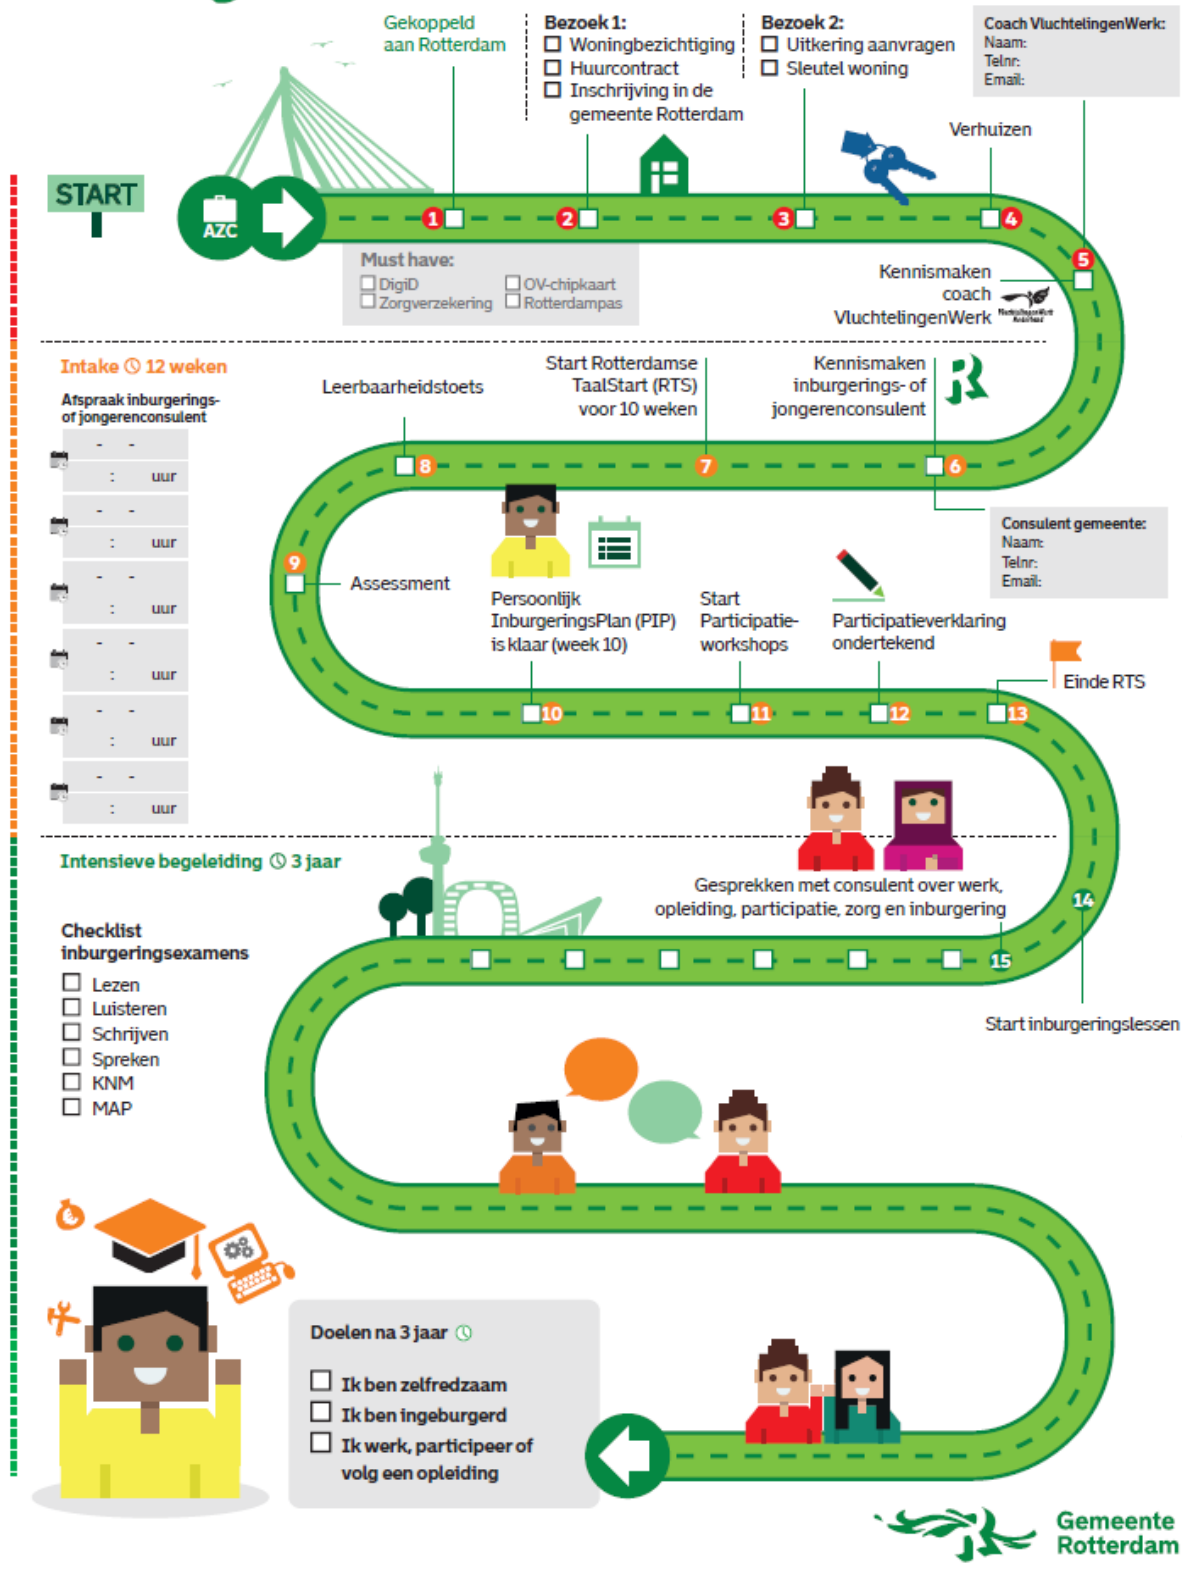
Gekoppeld aan Rotterdam

Bezoek 1:
☐ Woningbezichtiging
☐ Huurcontract
☐ Inschrijving in de gemeente Rotterdam

Bezoek 2:
☐ Uitkering aanvragen
☐ Sleutel woning

Coach VluchtelingenWerk:
Naam:
Telnr:
Email:

Verhuizen

START

AZC

1 2 3 4 5

Must have:
☐ DigiD
☐ Zorgverzekering
☐ OV-chipkaart
☐ Rotterdampas

Kennismaken coach VluchtelingenWerk

Intake 12 weken

Afspraak inburgerings- of jongerenconsulent

- -
: uur
- -
: uur
- -
: uur
- -
: uur
- -
: uur
- -
: uur

Leerbaarheidstoets

Start Rotterdamse TaalStart (RTS) voor 10 weken

Kennismaken inburgerings- of jongerenconsulent

8 7 6

Consulent gemeente:
Naam:
Telnr:
Email:

9

Assessment

Persoonlijk InburgeringsPlan (PIP) is klaar (week 10)

Start Participatie-workshops

Participatieverklaring ondertekend

Einde RTS

10 11 12 13

Intensieve begeleiding 3 jaar

Gesprekken met consulent over werk, opleiding, participatie, zorg en inburgering

14

15

Start inburgeringslessen

Checklist inburgeringsexamens
☐ Lezen
☐ Luisteren
☐ Schrijven
☐ Spreken
☐ KNM
☐ MAP

Doelen na 3 jaar
☐ Ik ben zelfredzaam
☐ Ik ben ingeburgerd
☐ Ik werk, participeer of volg een opleiding

Gemeente Rotterdam